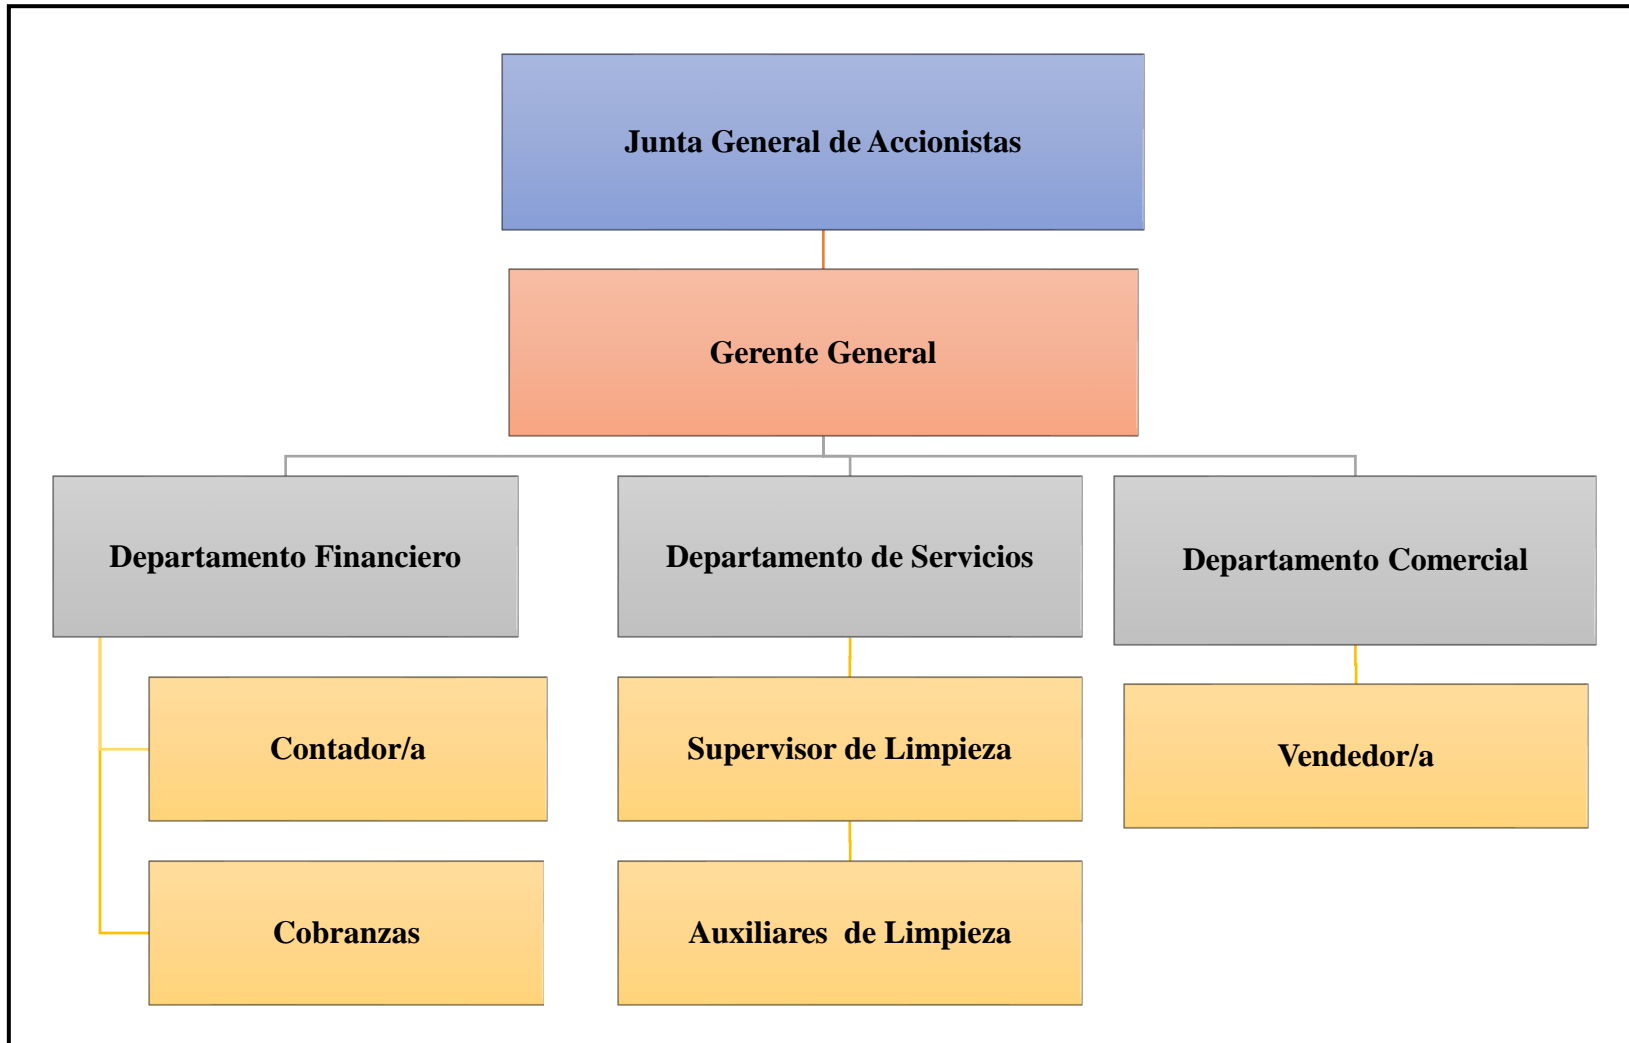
Junta General de Accionistas

Gerente General

Departamento Financiero

Departamento de Servicios

Departamento Comercial

Contador/a

Supervisor de Limpieza

Vendedor/a

Cobranzas

Auxiliares de Limpieza